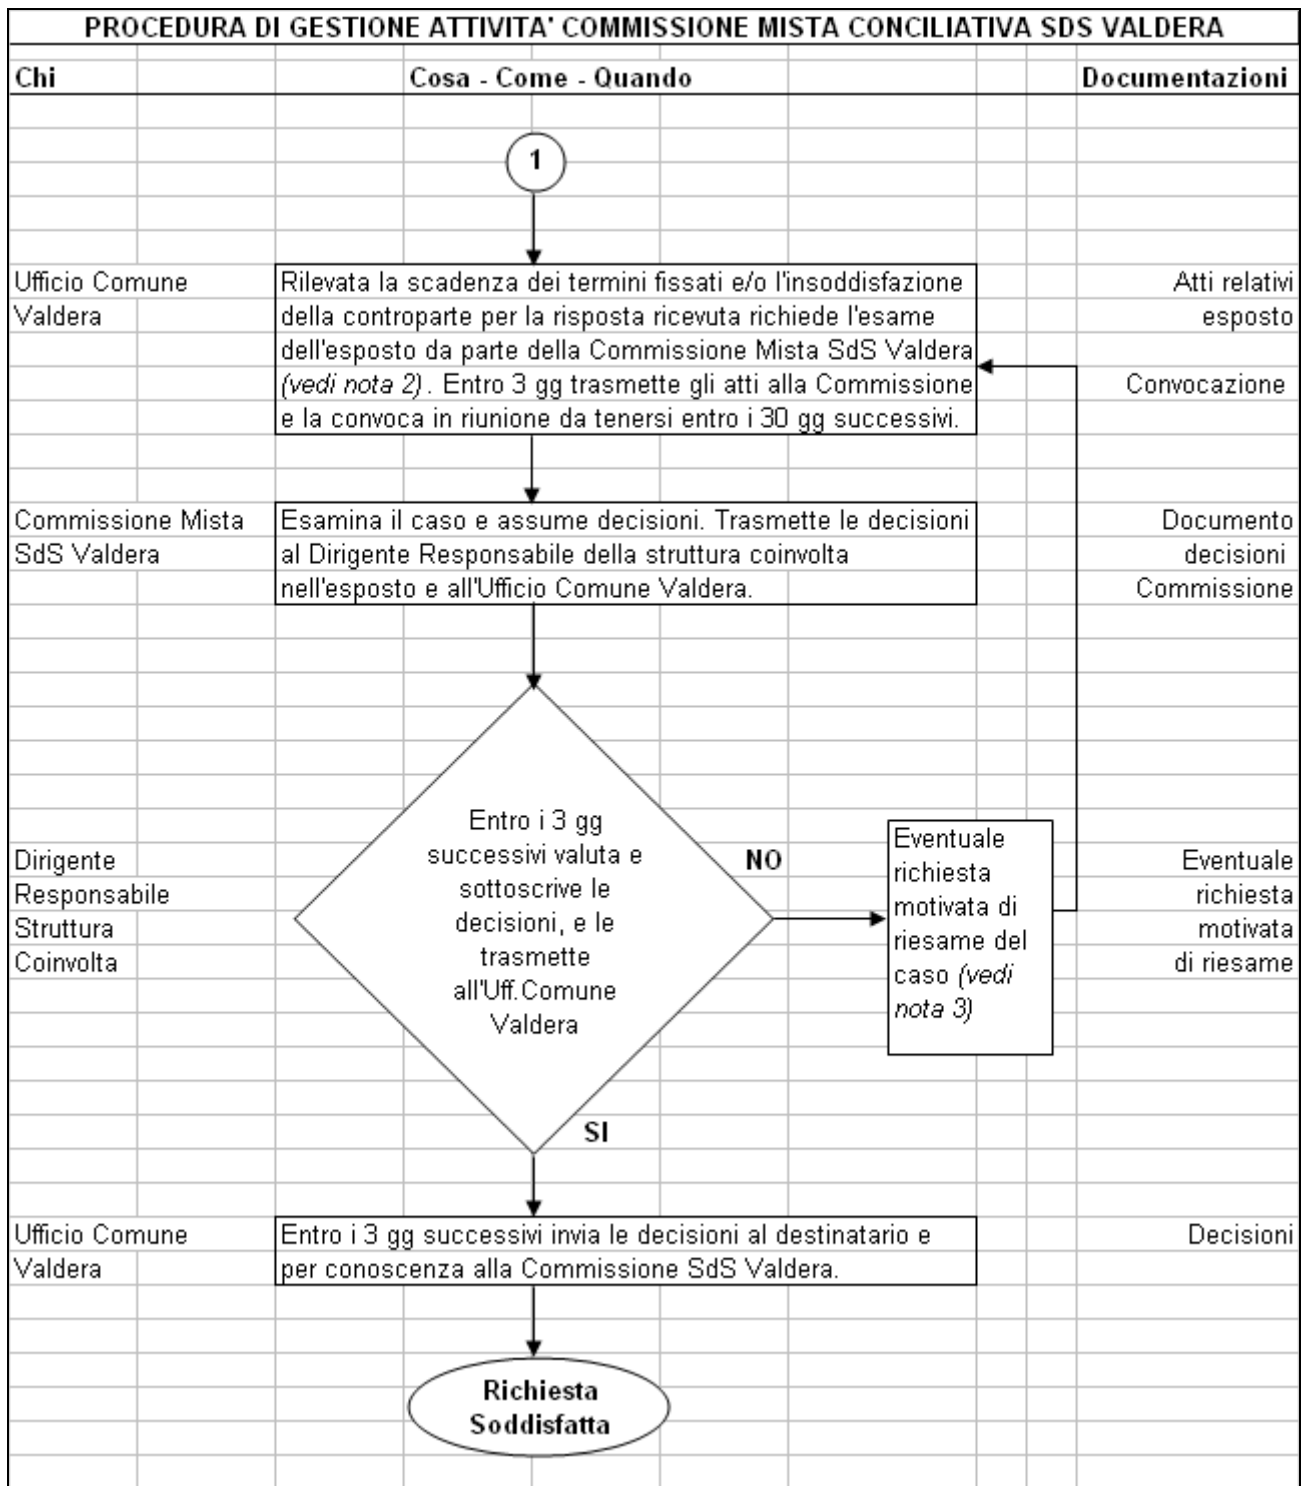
PROCEDURA DI GESTIONE ATTIVITA' COMMISSIONE MISTA CONCILIATIVA SDS VALDERA

Chi

Cosa - Come - Quando

Documentazioni

1

Ufficio Comune Valdera

Rilevata la scadenza dei termini fissati e/o l'insoddisfazione della controparte per la risposta ricevuta richiede l'esame dell'esposto da parte della Commissione Mista SdS Valdera *(vedi nota 2)*. Entro 3 gg trasmette gli atti alla Commissione e la convoca in riunione da tenersi entro i 30 gg successivi.

Atti relativi esposto

Convocazione

Commissione Mista SdS Valdera

Esamina il caso e assume decisioni. Trasmette le decisioni al Dirigente Responsabile della struttura coinvolta nell'esposto e all'Ufficio Comune Valdera.

Documento decisioni Commissione

Dirigente Responsabile Struttura Coinvolta

Entro i 3 gg successivi valuta e sottoscrive le decisioni, e le trasmette all'Uff.Comune Valdera

NO

Eventuale richiesta motivata di riesame del caso *(vedi nota 3)*

Eventuale richiesta motivata di riesame

SI

Ufficio Comune Valdera

Entro i 3 gg successivi invia le decisioni al destinatario e per conoscenza alla Commissione SdS Valdera.

Decisioni

Richiesta Soddisfatta